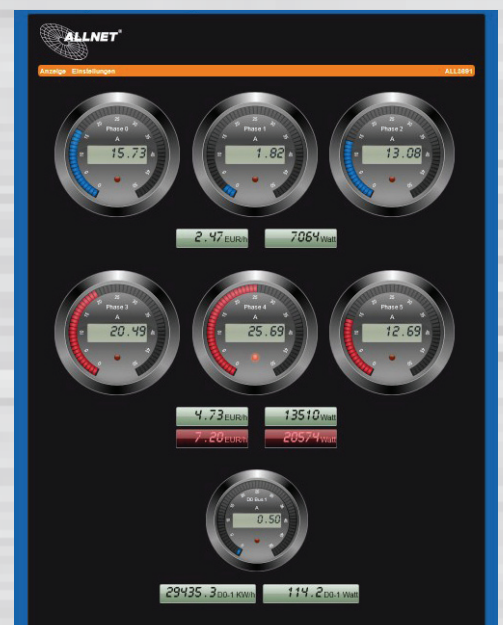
ALLNET®

Anzeige Einstellungen ALL3691

Phase 0
A
15.73

Phase 1
A
1.82

Phase 2
A
13.08

2.47 EUR/h
7064 Watt

Phase 3
A
20.49

Phase 4
A
25.69

Phase 5
A
12.69

4.73 EUR/h
13510 Watt
7.20 EUR/h
20574 Watt

D0 Bus 1
A
0.50

29435.3 D0-1 KW/h
114.2 D0-1 Watt